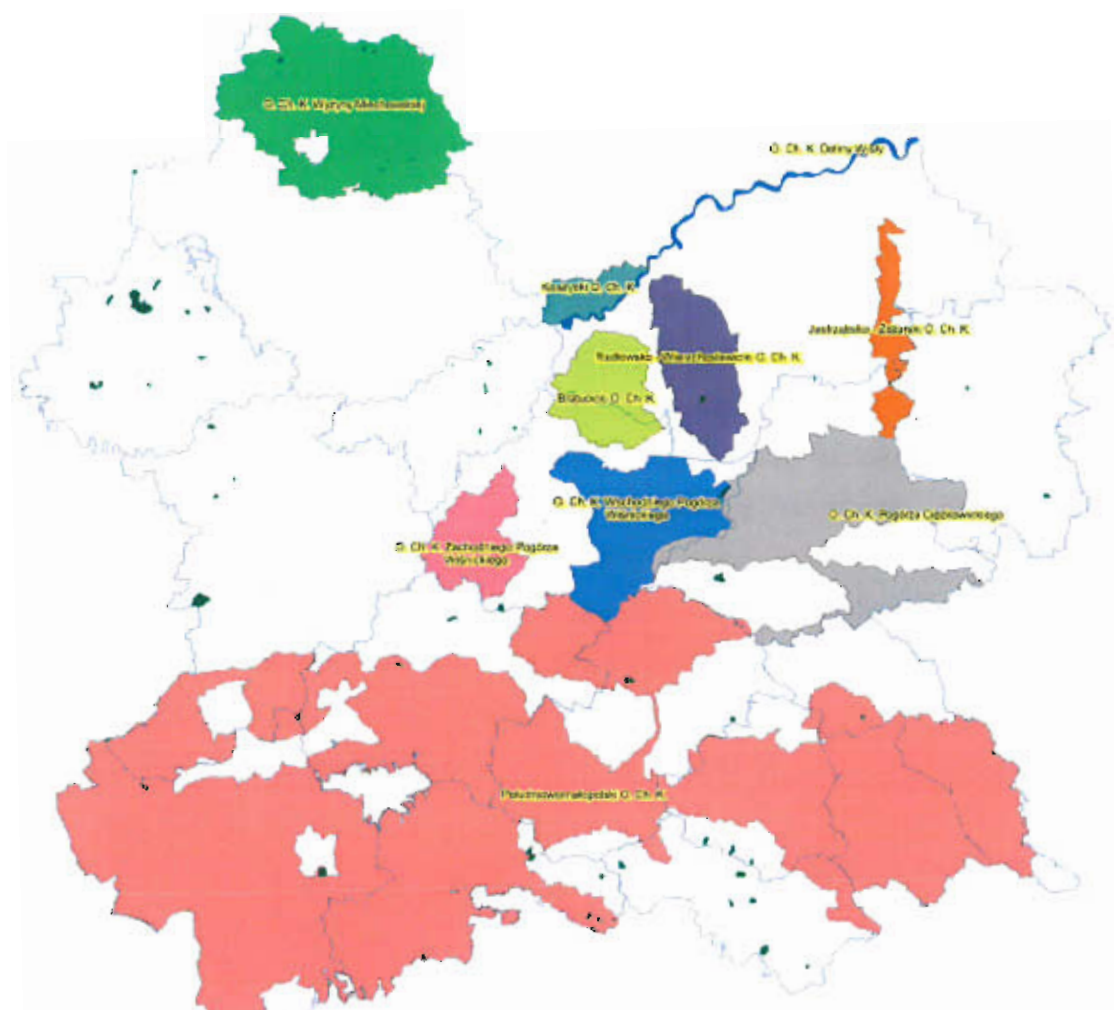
O. Ch. K. Wyżyny Miechowskiej

O. Ch. K. Doliny Wisły

Koszycki O. Ch. K.

Jastrzębsko - Żdżarski O. Ch. K.

Radłowsko - Wierzchosławicki O. Ch. K.

Bratucicki O. Ch. K.

O. Ch. K. Wschodniego Pogórza Wielickiego

O. Ch. K. Pogórza Ciężkowickiego

O. Ch. K. Zachodniego Pogórza Wielickiego

Południowomałopolski O. Ch. K.